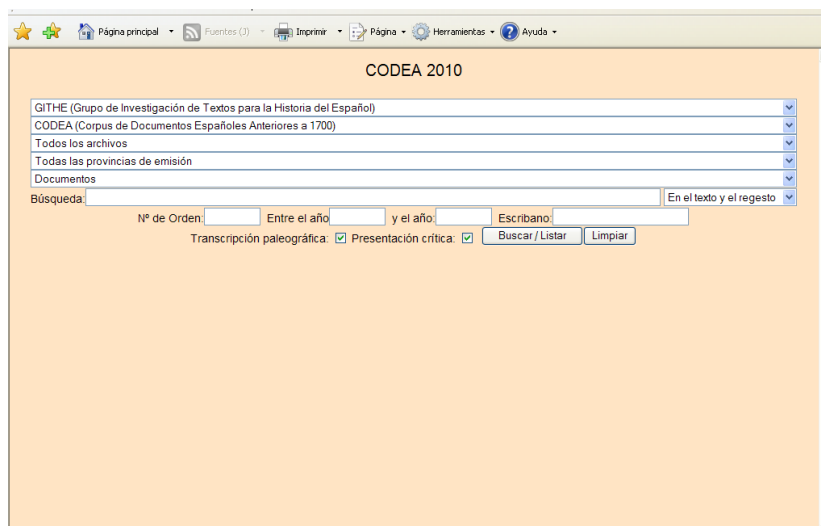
Página principal Fuentes (3) Imprimir Página Herramientas Ayuda

CODEA 2010

GITHE (Grupo de Investigación de Textos para la Historia del Español)
CODEA (Corpus de Documentos Españoles Anteriores a 1700)
Todos los archivos
Todas las provincias de emisión
Documentos
Búsqueda: En el texto y el regesto
Nº de Orden: Entre el año y el año: Escribano:
Transcripción paleográfica: Presentación crítica: Buscar / Listar Limpiar